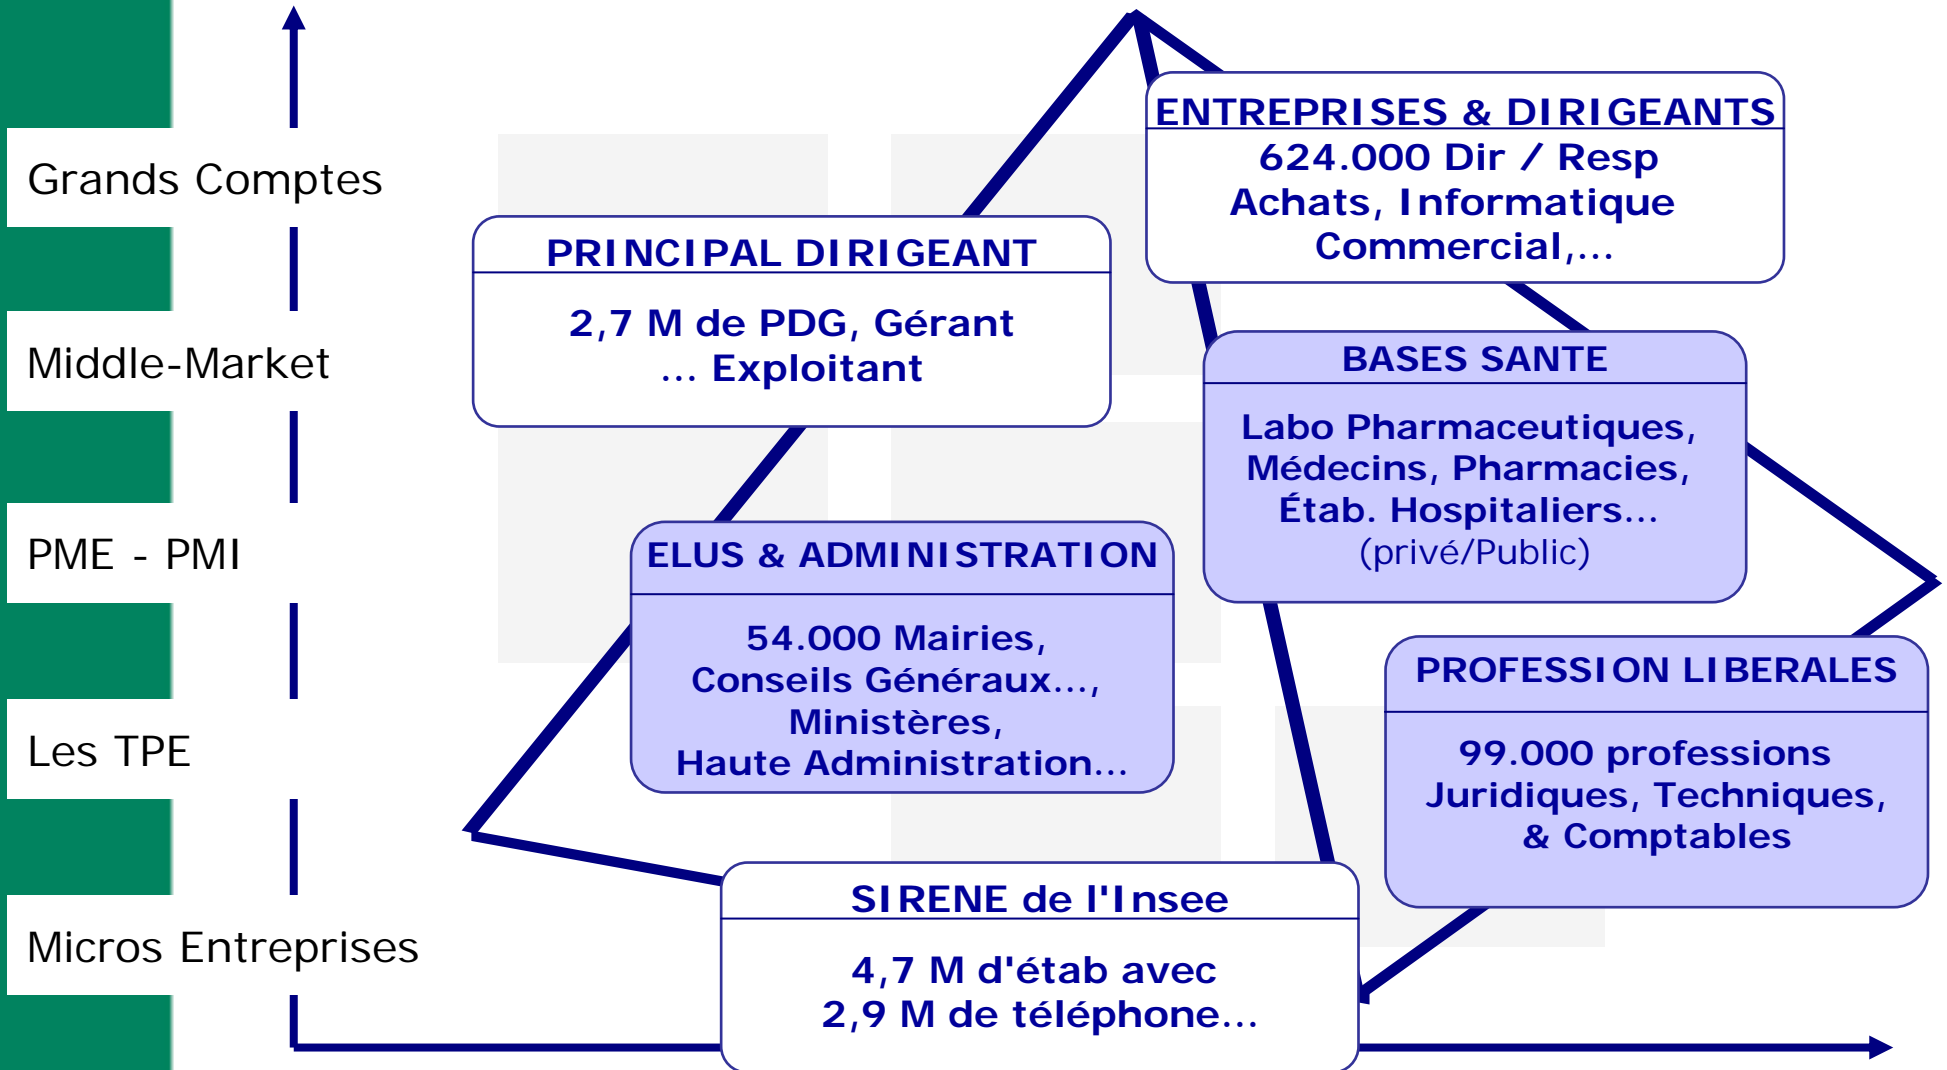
Grands Comptes

Middle-Market

PME - PMI

Les TPE

Micros Entreprises

ENTREPRISES & DIRIGEANTS

624.000 Dir / Resp Achats, Informatique Commercial,…

PRINCIPAL DIRIGEANT

2,7 M de PDG, Gérant … Exploitant

BASES SANTE

Labo Pharmaceutiques, Médecins, Pharmacies, Étab. Hospitaliers… (privé/Public)

ELUS & ADMINISTRATION

54.000 Mairies, Conseils Généraux…, Ministères, Haute Administration…

PROFESSION LIBERALES

99.000 professions Juridiques, Techniques, & Comptables

SIRENE de l'Insee

4,7 M d'étab avec 2,9 M de téléphone…